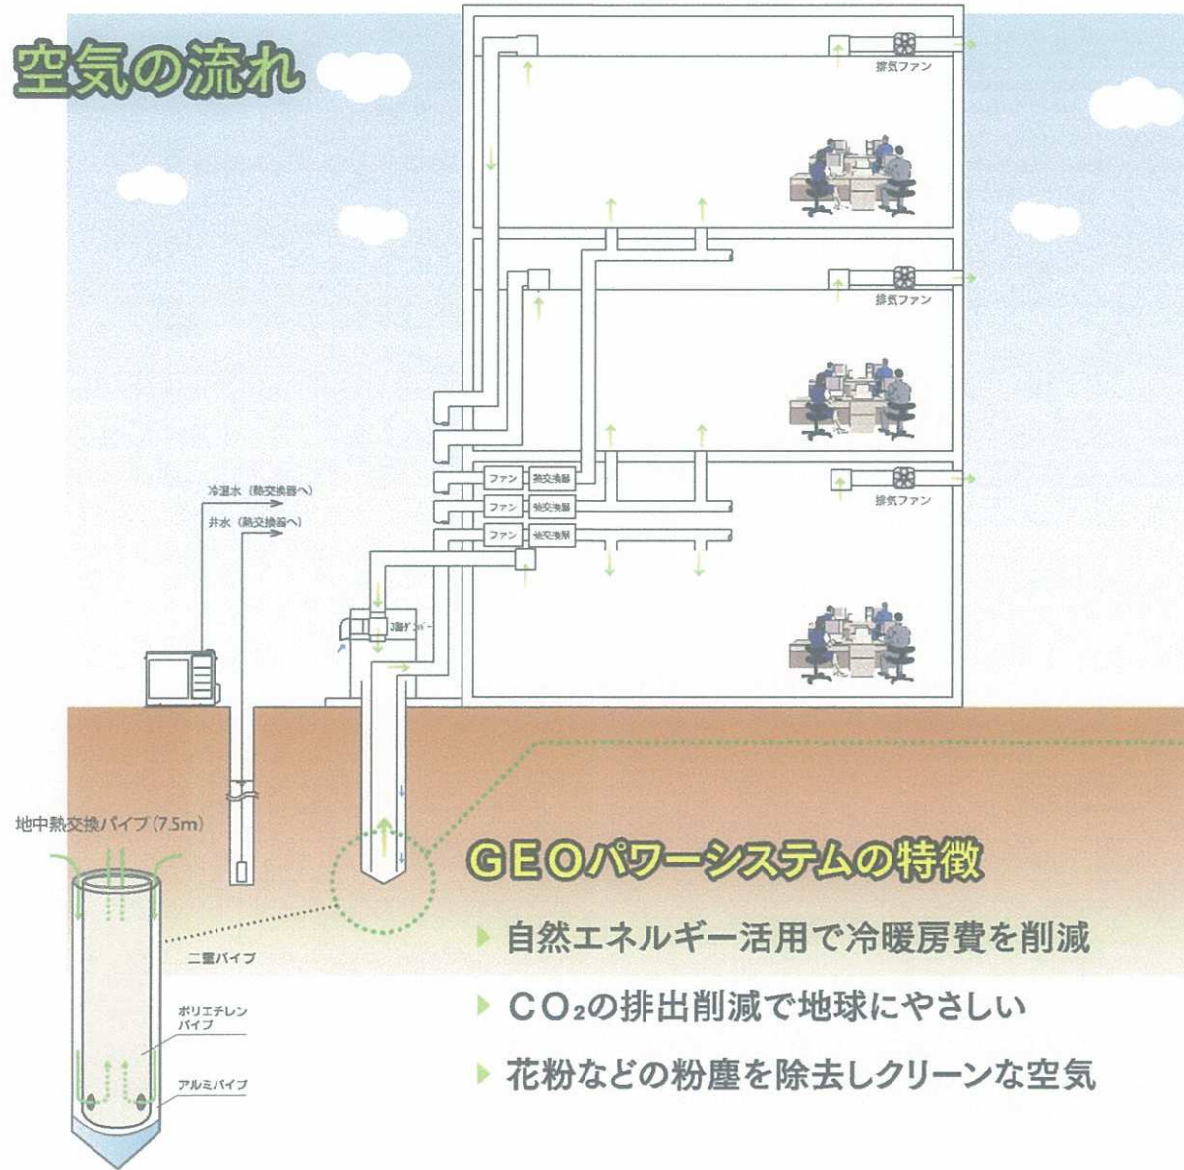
空気の流れ

排気ファン

排気ファン

排気ファン

冷温水（熱交換器へ）

井水（熱交換器へ）

ファン 熱交換器

ファン 熱交換器

ファン 熱交換器

3層ダンパー

地中熱交換パイプ（7.5m）

二重パイプ

ポリエチレンパイプ

アルミパイプ

GEOパワーシステムの特徴

▶ 自然エネルギー活用で冷暖房費を削減

▶ $CO_2$の排出削減で地球にやさしい

▶ 花粉などの粉塵を除去しクリーンな空気